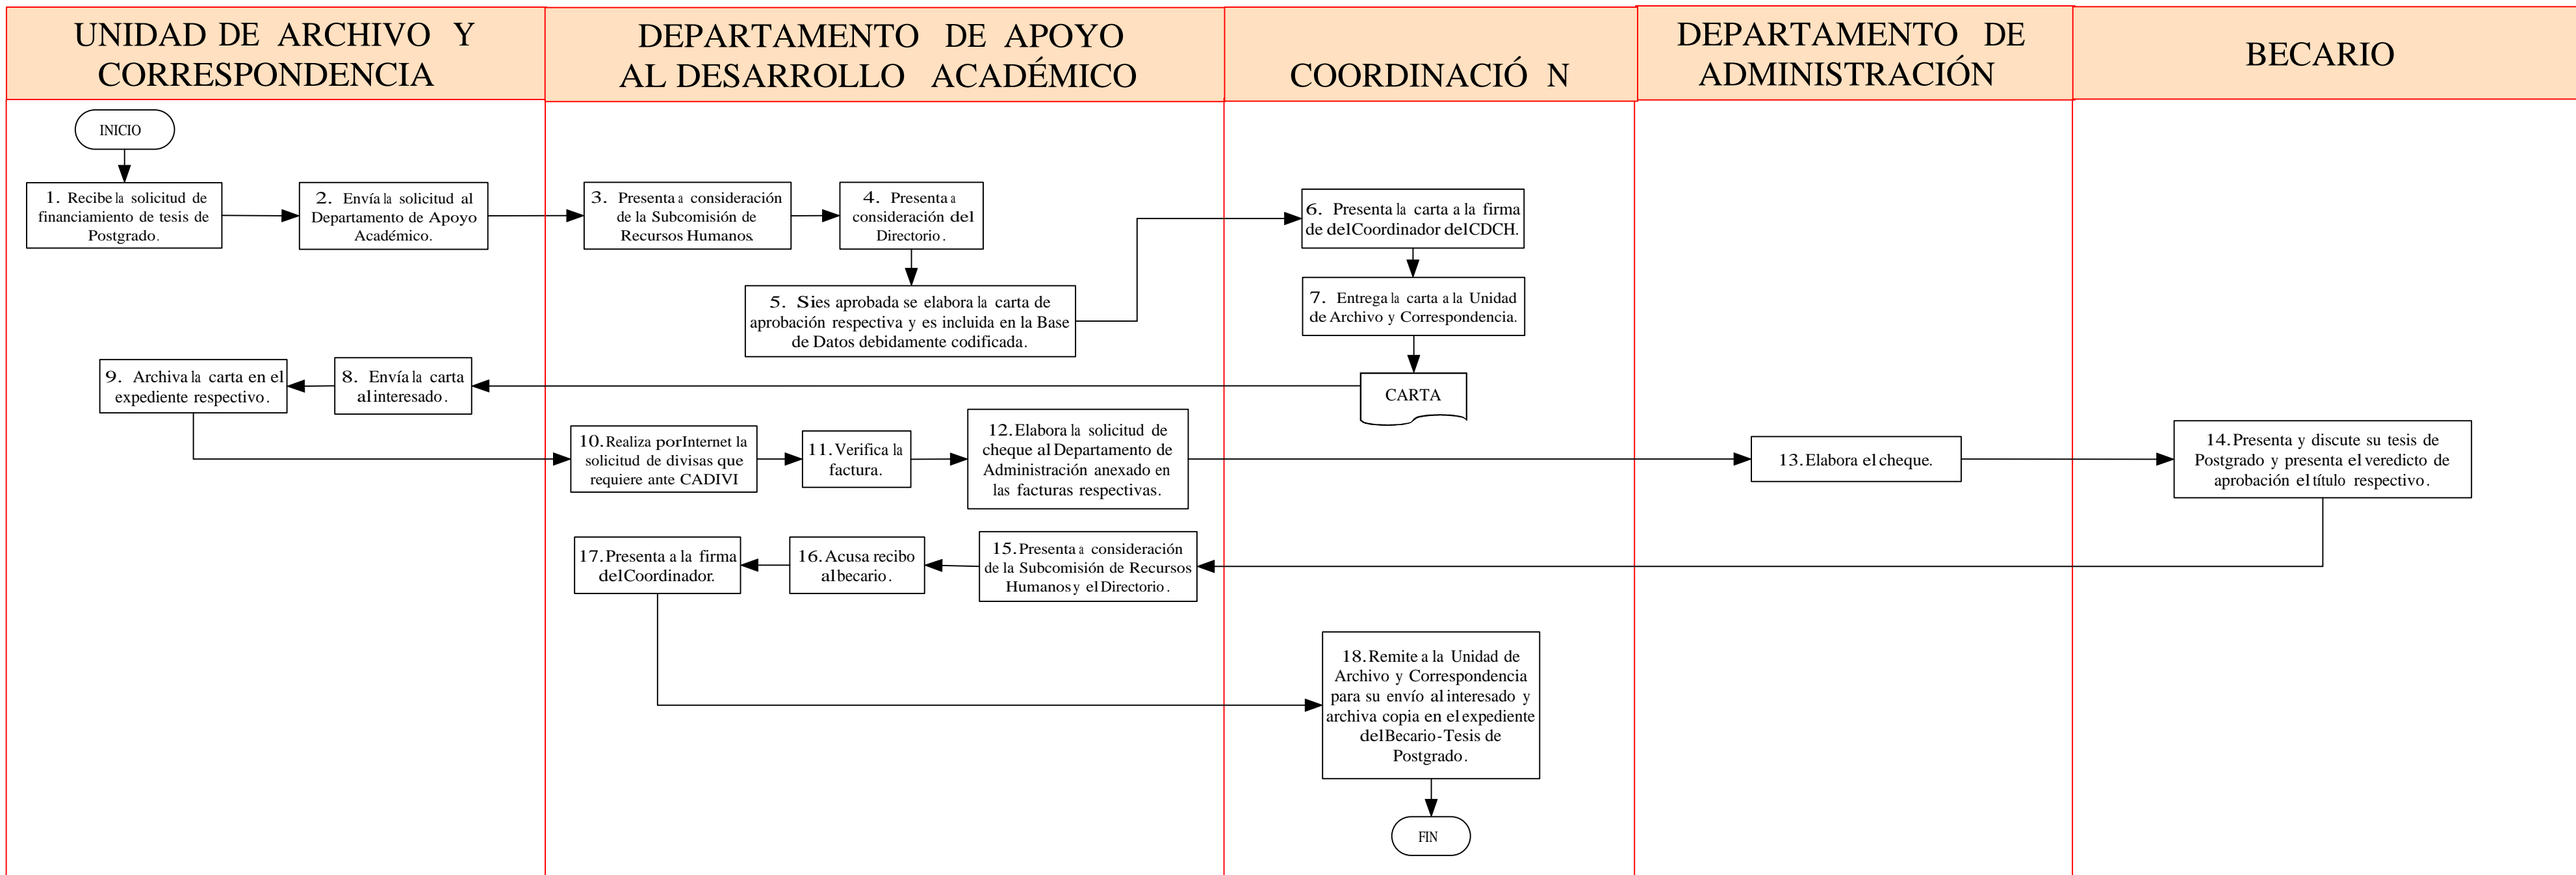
UNIDAD DE ARCHIVO Y CORRESPONDENCIA

DEPARTAMENTO DE APOYO AL DESARROLLO ACADÉMICO

COORDINACIÓ N

DEPARTAMENTO DE ADMINISTRACIÓN

BECARIO

INICIO

1. Recibe la solicitud de financiamiento de tesis de Postgrado.

2. Envía la solicitud al Departamento de Apoyo Académico.

3. Presenta a consideración de la Subcomisión de Recursos Humanos.

4. Presenta a consideración del Directorio.

5. Si es aprobada se elabora la carta de aprobación respectiva y es incluida en la Base de Datos debidamente codificada.

6. Presenta la carta a la firma de del Coordinador del CDCH.

7. Entrega la carta a la Unidad de Archivo y Correspondencia.

CARTA

8. Envía la carta al interesado.

9. Archiva la carta en el expediente respectivo.

10. Realiza por Internet la solicitud de divisas que requiere ante CADIVI

11. Verifica la factura.

12. Elabora la solicitud de cheque al Departamento de Administración anexado en las facturas respectivas.

13. Elabora el cheque.

14. Presenta y discute su tesis de Postgrado y presenta el veredicto de aprobación el título respectivo.

15. Presenta a consideración de la Subcomisión de Recursos Humanos y el Directorio.

16. Acusa recibo al becario.

17. Presenta a la firma del Coordinador.

18. Remite a la Unidad de Archivo y Correspondencia para su envío al interesado y archiva copia en el expediente del Becario-Tesis de Postgrado.

FIN